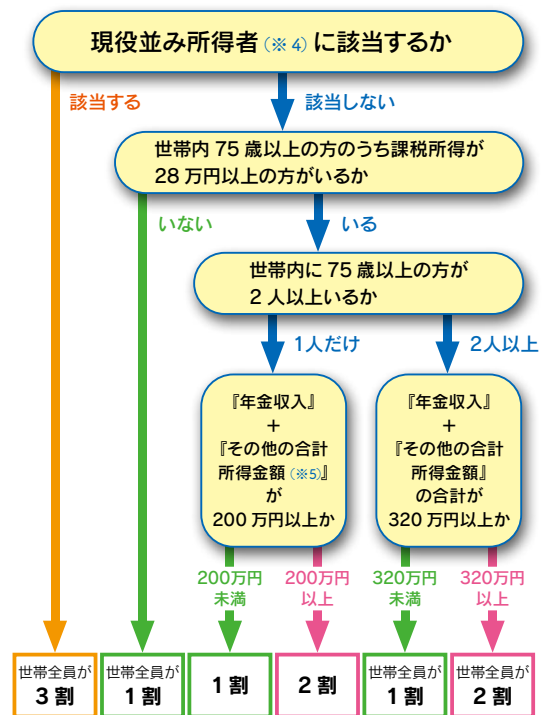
現役並み所得者（※4）に該当するか

該当する

該当しない

世帯内 75 歳以上の方のうち課税所得が 28 万円以上の方がいるか

いない

いる

世帯内に 75 歳以上の方が 2 人以上いるか

1人だけ

2人以上

『年金収入』 + 『その他の合計所得金額（※5）』 が 200 万円以上か

『年金収入』 + 『その他の合計所得金額』 の合計が 320 万円以上か

200万円未満

200万円以上

320万円未満

320万円以上

世帯全員が 3 割

世帯全員が 1 割

1 割

2 割

世帯全員が 1 割

世帯全員が 2 割